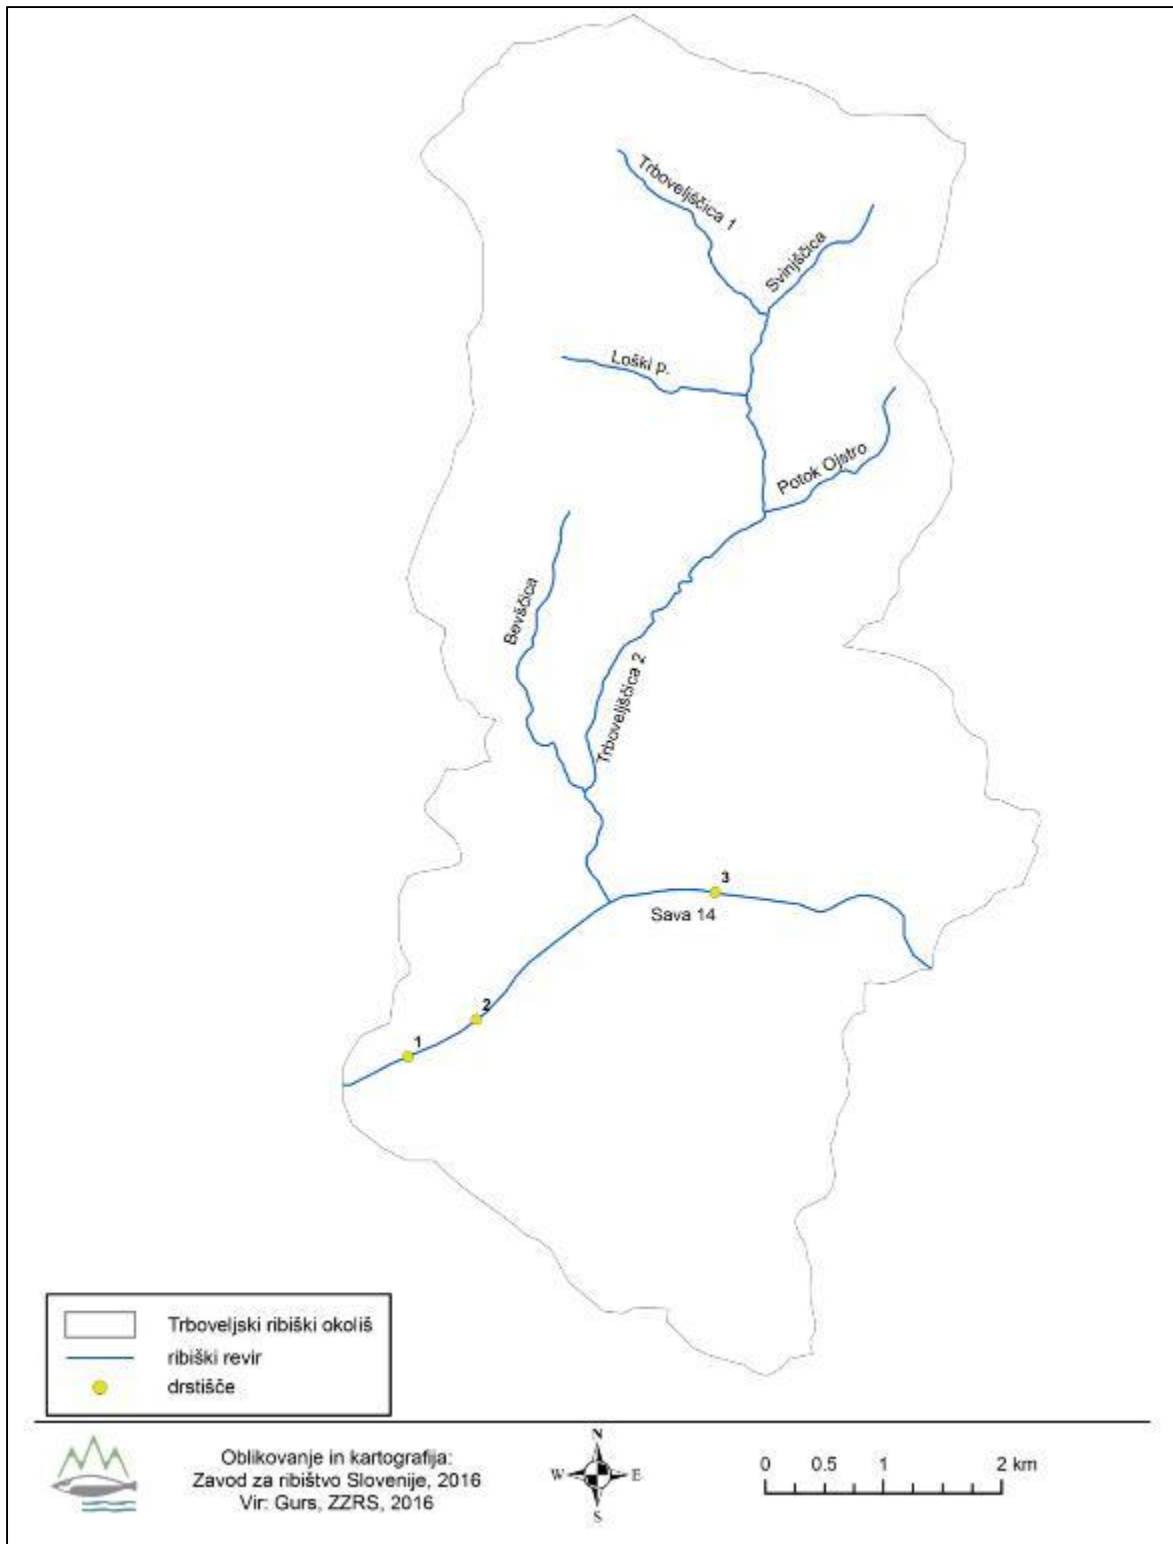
Trboveljščica 1

Svinjščica

Loški p.

Potok Ojstro

Bevščica

Trboveljščica 2

3

Sava 14

2

1

Trboveljski ribiški okoliš
ribiški revir
drstišče

Oblikovanje in kartografija:
Zavod za ribištvo Slovenije, 2016
Vir: Gurs, ZZRS, 2016

N
W E
S

0 0.5 1 2 km